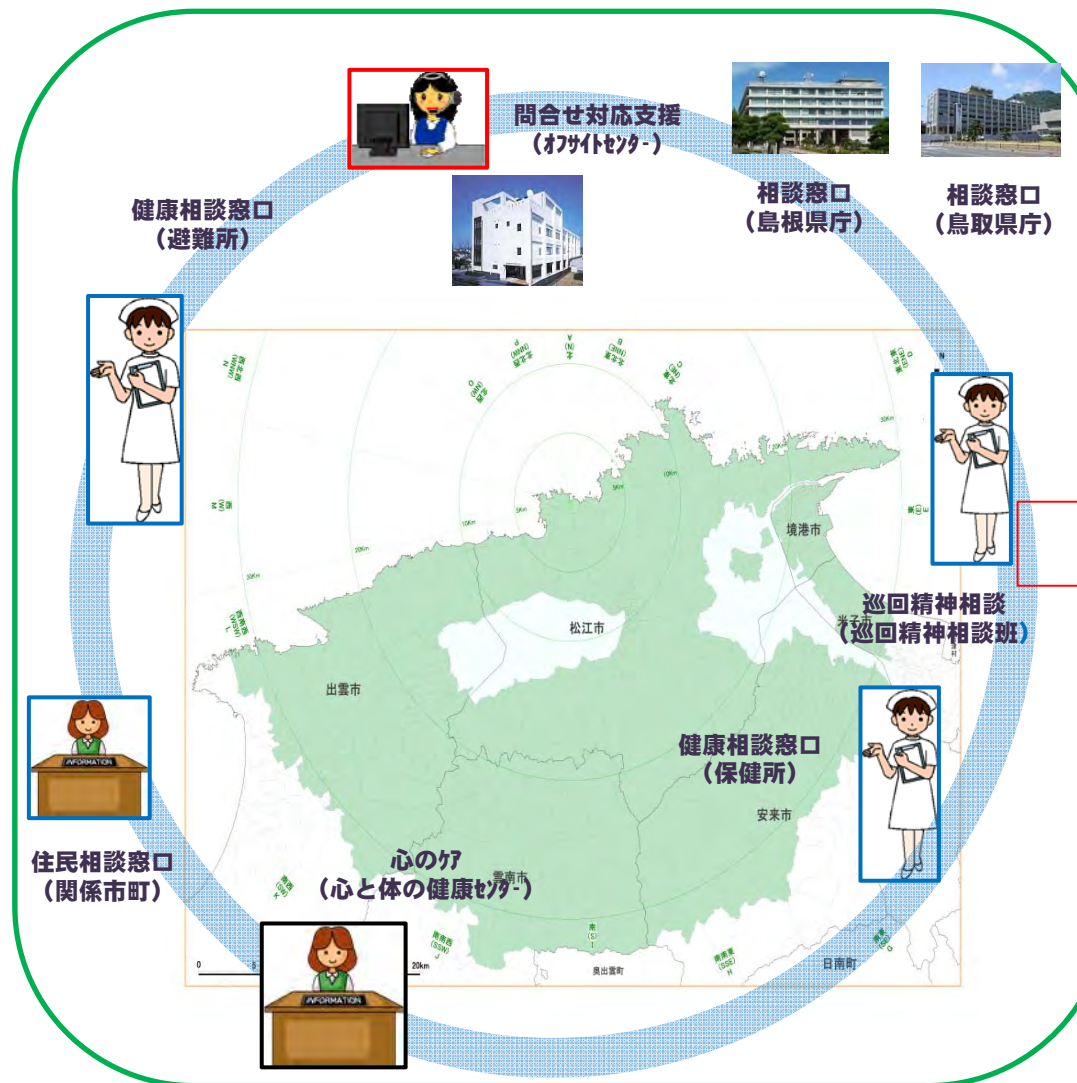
問合せ対応支援
（ｵﾌｻｲﾄｾﾝﾀｰ）

相談窓口
（島根県庁）

相談窓口
（鳥取県庁）

健康相談窓口
（避難所）

境港市

松江市

出雲市

米子市

巡回精神相談
（巡回精神相談班）

健康相談窓口
（保健所）

安来市

住民相談窓口
（関係市町）

心のｹｱ
（心と体の健康ｾﾝﾀｰ）

雲南市

奥出雲町

日南町

INFORMATION

INFORMATION

0

20km